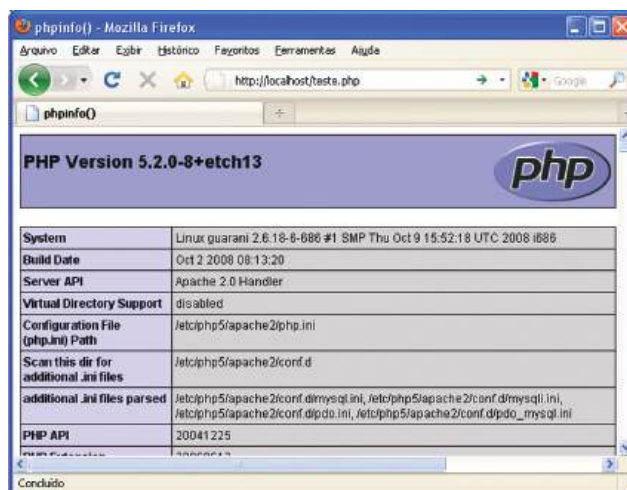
phpinfo() - Mozilla Firefox

Arquivo Editar Exibir Histórico Favoritos Ferramentas Ajuda

http://localhost/teste.php

Google

phpinfo()

PHP Version 5.2.0-8+etch13

php

| | |
|---|---|
| System | Linux guarani 2.6.18-6-686 #1 SMP Thu Oct 9 15:52:18 UTC 2008 i686 |
| Build Date | Oct 2 2008 08:13:20 |
| Server API | Apache 2.0 Handler |
| Virtual Directory Support | disabled |
| Configuration File (php.ini) Path | /etc/php5/apache2/php.ini |
| Scan this dir for additional .ini files | /etc/php5/apache2/conf.d |
| additional .ini files parsed | /etc/php5/apache2/conf.d/mysql.ini, /etc/php5/apache2/conf.d/mysqli.ini, /etc/php5/apache2/conf.d/pdo.ini, /etc/php5/apache2/conf.d/pdo_mysql.ini |
| PHP API | 20041225 |
| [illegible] | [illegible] |

Concluído